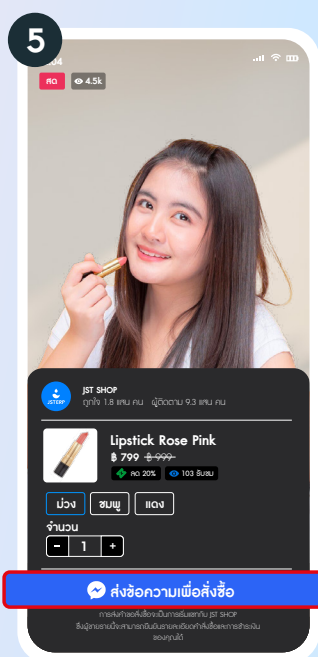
5

9:04

สด

4.5k

JSTERP

JST SHOP

ถูกใจ 1.8 แสน คน ผู้ติดตาม 9.3 แสน คน

Lipstick Rose Pink

฿ 799 ~~฿ 999~~

ลด 20%

103 รับชม

ม่วง

ชมพู

แดง

จำนวน

-

1

+

ส่งข้อความเพื่อสั่งซื้อ

การสั่งซื้อสินค้าจะเป็นการแชทกับ JST SHOP ซึ่งผู้ขายรายนี้จะสามารถเห็นข้อมูลรายละเอียดคำสั่งซื้อและการชำระเงินของคุณได้